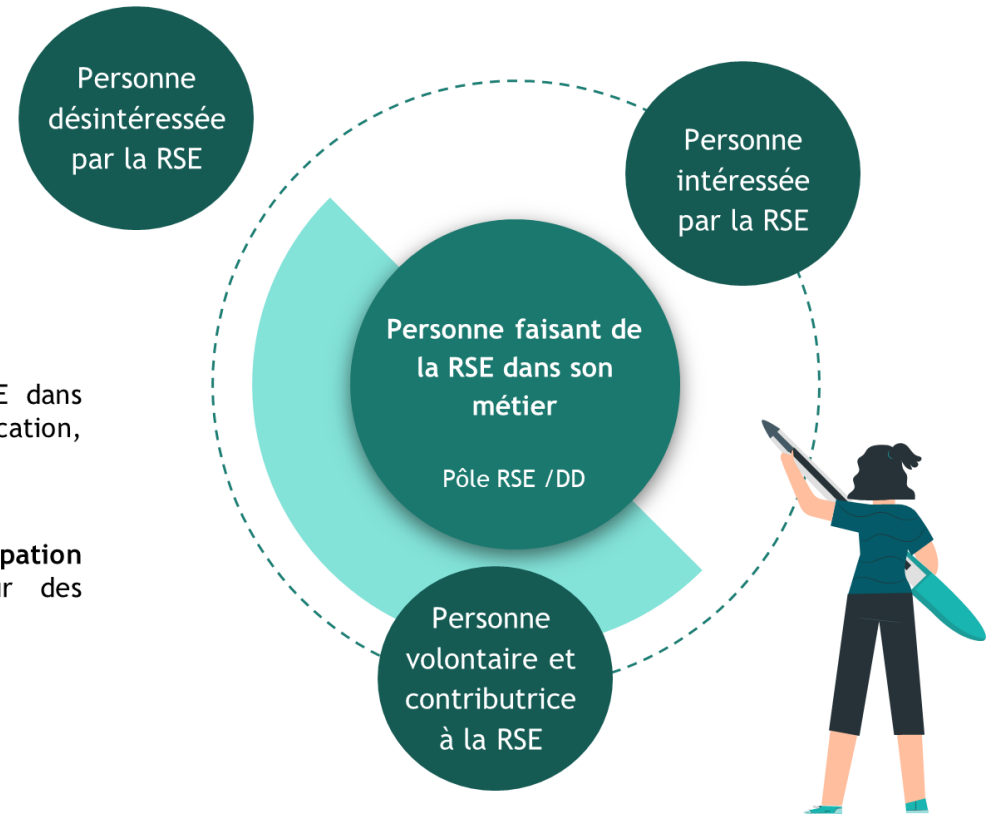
Personne désintéressée par la RSE

Personne intéressée par la RSE

E dans
cation,

pation
ır des

Personne faisant de la RSE dans son métier

Pôle RSE /DD

Personne volontaire et contributrice à la RSE